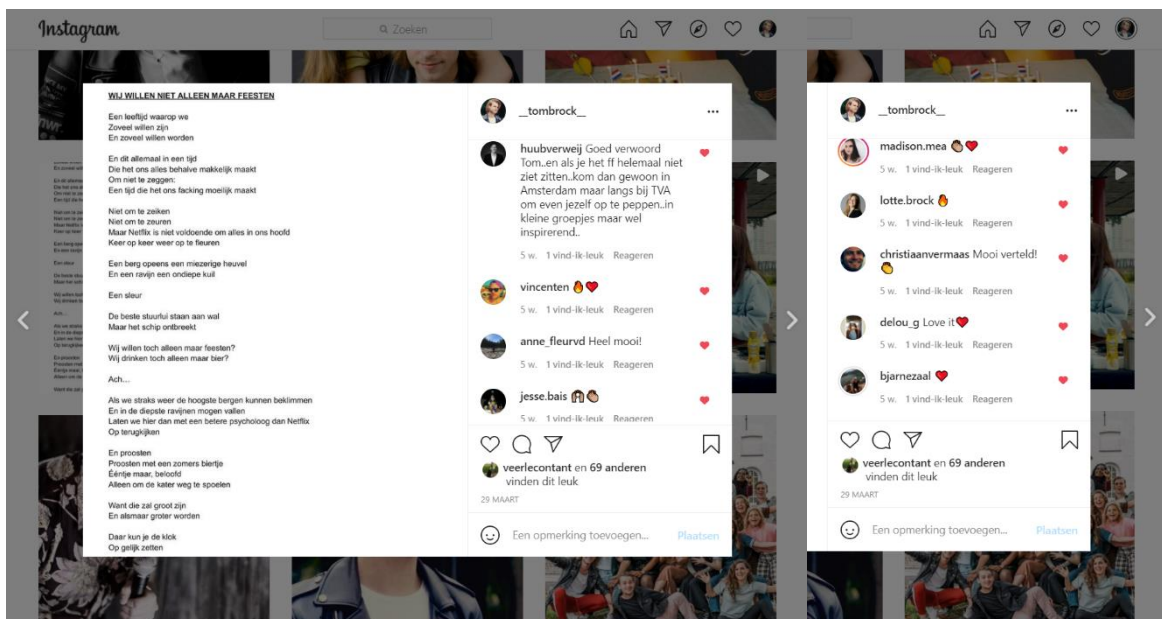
Instagram

Zoeken

WIJ WILLEN NIET ALLEEN MAAR FEESTEN

Een leeftijd waarop we
Zoveel willen zijn
En zoveel willen worden

En dit allemaal in een tijd
Die het ons alles behalve makkelijk maakt
Om niet te zeggen:
Een tijd die het ons facking moeilijk maakt

Niet om te zeiken
Niet om te zeuren
Maar Netflix is niet voldoende om alles in ons hoofd
Keer op keer weer op te fleuren

Een berg opeens een miezerige heuvel
En een ravijn een ondiepe kuil

Een sleur

De beste stuurlui staan aan wal
Maar het schip ontbreekt

Wij willen toch alleen maar feesten?
Wij drinken toch alleen maar bier?

Ach...

Als we straks weer de hoogste bergen kunnen beklimmen
En in de diepste ravijnen mogen vallen
Laten we hier dan met een betere psycholoog dan Netflix
Op terugkijken

En proosten
Proosten met een zomers biertje
Eéntje maar, beloofd
Alleen om de kater weg te spoelen

Want die zal groot zijn
En alsmaar groter worden

Daar kun je de klok
Op gelijk zetten

__tombrock__ ...

huubverweij Goed verwoord Tom..en als je het ff helemaal niet ziet zitten..kom dan gewoon in Amsterdam maar langs bij TVA om even jezelf op te peppen..in kleine groepjes maar wel inspirerend..
5 w. 1 vind-ik-leuk Reageren

vincenten 🔥❤️
5 w. 1 vind-ik-leuk Reageren

anne_fleurvd Heel mooi!
5 w. 1 vind-ik-leuk Reageren

jesse.bais 🙌👏
5 w. 1 vind-ik-leuk Reageren

veerlecontant en 69 anderen vinden dit leuk
29 MAART

Een opmerking toevoegen... Plaatsen

__tombrock__ ...

madison.mea 👏❤️
5 w. 1 vind-ik-leuk Reageren

lotte.brock 🔥
5 w. 1 vind-ik-leuk Reageren

christiaanvermaas Mooi verteld! 👏
5 w. 1 vind-ik-leuk Reageren

delou_g Love it❤️
5 w. 1 vind-ik-leuk Reageren

bjarnezaal ❤️
5 w. 1 vind-ik-leuk Reageren

veerlecontant en 69 anderen vinden dit leuk
29 MAART

Een opmerking toevoegen... Plaatsen